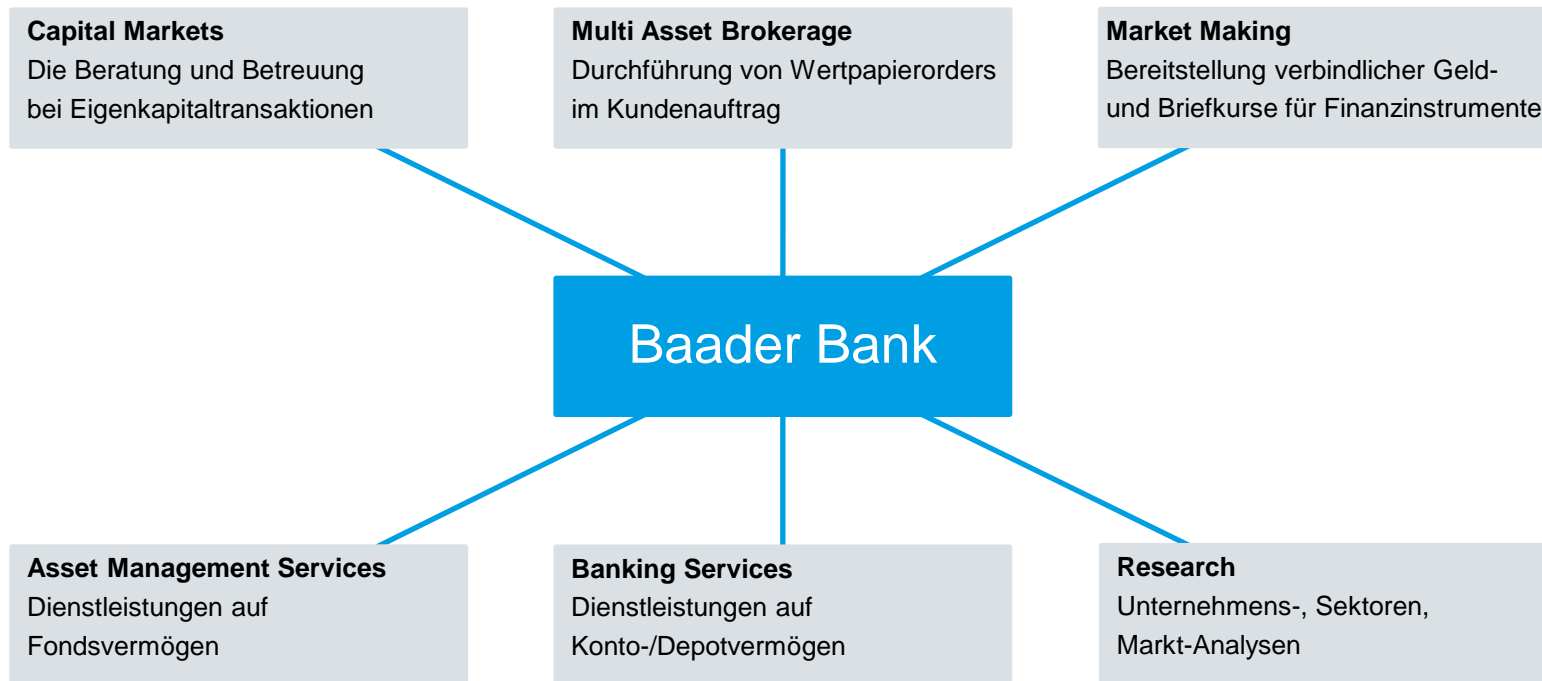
**Capital Markets**
Die Beratung und Betreuung bei Eigenkapitaltransaktionen

**Multi Asset Brokerage**
Durchführung von Wertpapierorders im Kundenauftrag

**Market Making**
Bereitstellung verbindlicher Geld- und Briefkurse für Finanzinstrumente

Baader Bank

**Asset Management Services**
Dienstleistungen auf Fondsvermögen

**Banking Services**
Dienstleistungen auf Konto-/Depotvermögen

**Research**
Unternehmens-, Sektoren, Markt-Analysen